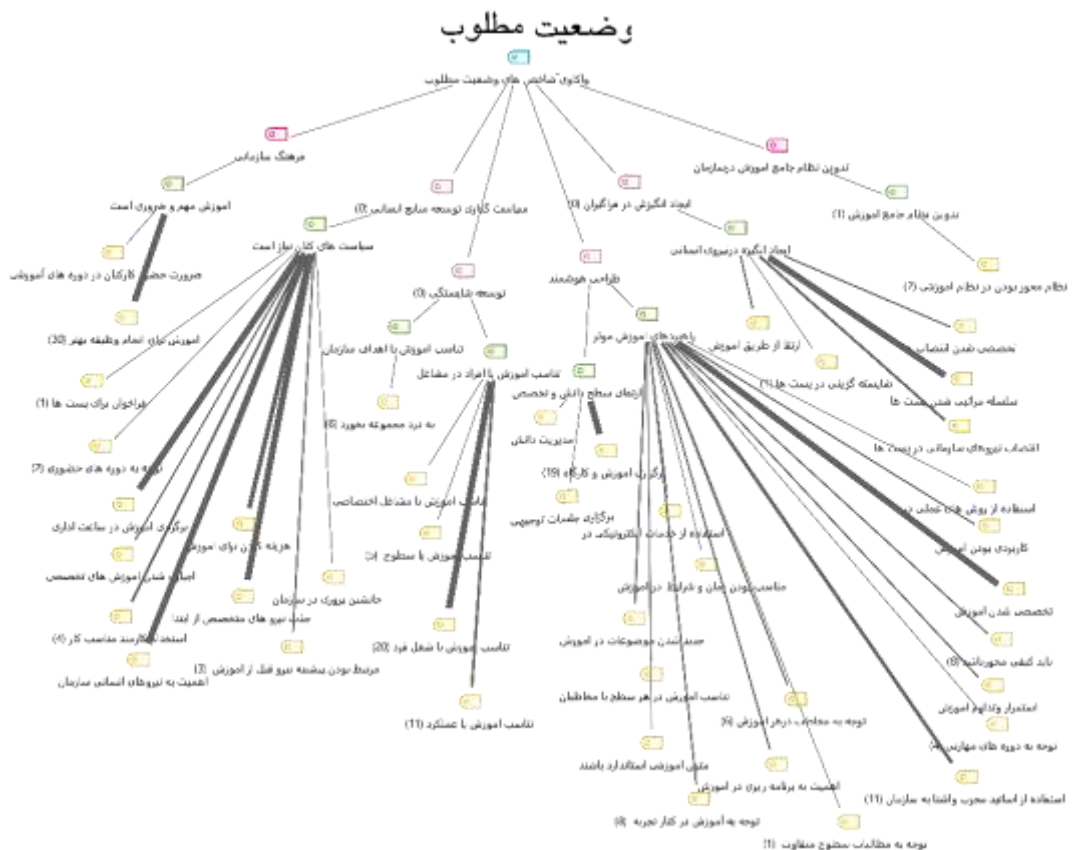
وضعیت مطلوب

واکاوی شاخص های وضعیت مطلوب

فرهنگ سازمانی

آموزش مهم و ضروری است

ضرورت حضور کارکنان در دوره های آموزشی

سیاست گذاری توسعه منابع انسانی (0)

سیاست های کلان نیاز است

آموزش برای انجام وظیفه بهتر (30)

فراخوان برای پست ها (1)

توجه به دوره های حضوری (7)

برگزاری آموزش در ساعت اداری

اجباری شدن آموزش های تخصصی

استخدام افراد متناسب با مشاغل کار (4)

اهمیت به نیروهای انسانی سازمان

هزینه کردن برای آموزش

جذب نیرو های متخصص از ابتدا

مرتبط بودن پیشینه نیرو قبل از آموزش (3)

جانشین پروری در سازمان

توسعه شایستگی (0)

تناسب آموزش با اهداف سازمان

به درد مجموعه بخورد (6)

تناسب آموزش با افراد در مشاغل

تناسب آموزش با مقاطع اختصاصی

تناسب آموزش با سطوح (1)

تناسب آموزش با شغل فرد (20)

تناسب آموزش با عملکرد (11)

ایجاد انگیزش در فراگیران (0)

ایجاد انگیزه درسیرهای انسانی

ارتقا از طریق آموزش

شایسته گزینی در پست ها (1)

تخصصی شدن انتصاب ها

سلسله مراتب شدن پست ها

انتصاب نیروهای سازمانی در پست ها

طراحی هوشمند

راهبردهای آموزش موثر

ارتقای سطح دانش و تخصص

مدیریت دانش

برگزاری آموزش و کارگاه (19)

برگزاری جلسات توجیهی

استفاده از خدمات الکترونیکی در

مناسب بودن زمان و شرایط در آموزش

جمع شدن موضوعات در آموزش

تناسب آموزش در هر سطح با مخاطبان

توجه به مخاطب درهر آموزش (6)

متون آموزشی استاندارد باشند

اهمیت به برنامه ریزی در آموزش

توجه به آموزش در کنار تجربه (8)

توجه به مطالبات سطوح متفاوت (1)

استفاده از روش های عملی در

کاربردی بودن آموزش

تخصصی شدن آموزش

باید کیفی محور باشد (8)

استمرار و تداوم آموزش

توجه به دوره های مهارتی (4)

استفاده از اساتید مجرب و آشنا به سازمان (11)

تدوین نظام جامع آموزش درسازمان

تدوین نظام جامع آموزش (1)

نظام محور بودن در نظام آموزشی (7)